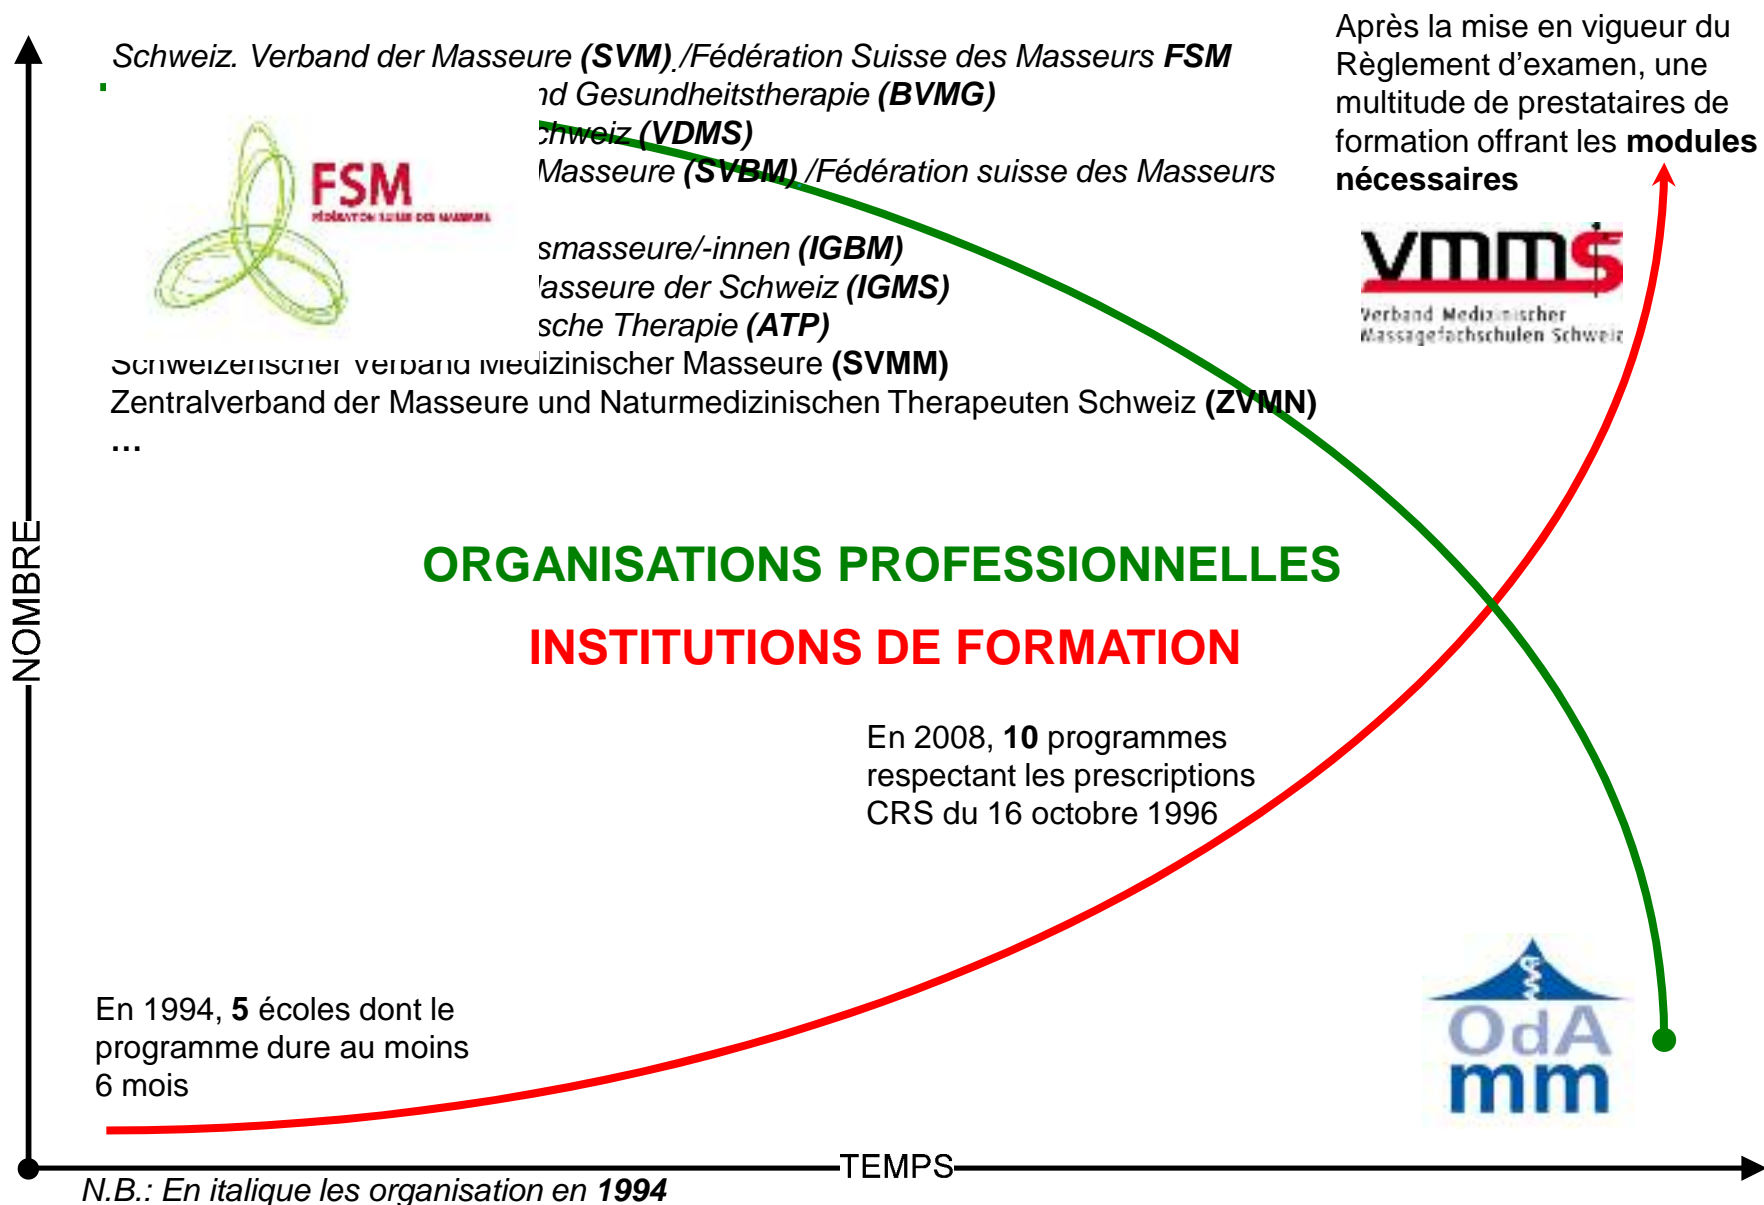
Schweiz. Verband der Masseure (SVM) /Fédération Suisse des Masseurs FSM
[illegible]nd Gesundheitstherapie (BVMG)
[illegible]chweiz (VDMS)
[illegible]Masseure (SVBM) /Fédération suisse des Masseurs
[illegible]smasseure/-innen (IGBM)
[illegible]asseure der Schweiz (IGMS)
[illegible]sche Therapie (ATP)
Schweizerischer Verband Medizinischer Masseure (SVMM)
Zentralverband der Masseure und Naturmedizinischen Therapeuten Schweiz (ZVMN)
…

FSM
FÉDÉRATION SUISSE DES MASSEURS

Après la mise en vigueur du Règlement d'examen, une multitude de prestataires de formation offrant les modules nécessaires

vmms
Verband Medizinischer Massagefachschulen Schweiz

NOMBRE

ORGANISATIONS PROFESSIONNELLES

INSTITUTIONS DE FORMATION

En 2008, 10 programmes respectant les prescriptions CRS du 16 octobre 1996

En 1994, 5 écoles dont le programme dure au moins 6 mois

OdA mm

TEMPS

N.B.: En italique les organisation en 1994